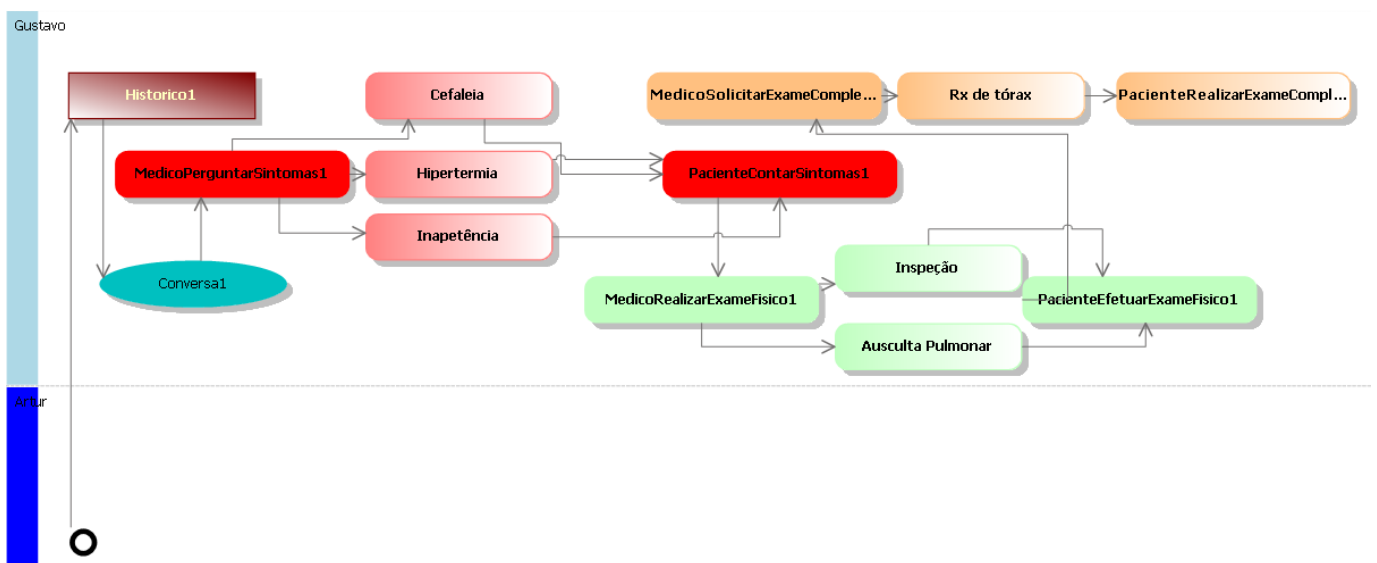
Gustavo

Historico1

Cefaleia

MedicoSolicitarExameComple...

Rx de tórax

PacienteRealizarExameCompl...

MedicoPerguntarSintomas1

Hipertermia

PacienteContarSintomas1

Inapetência

Conversa1

Inspeção

MedicoRealizarExameFisico1

PacienteEfetuarExameFisico1

Ausculta Pulmonar

Artur